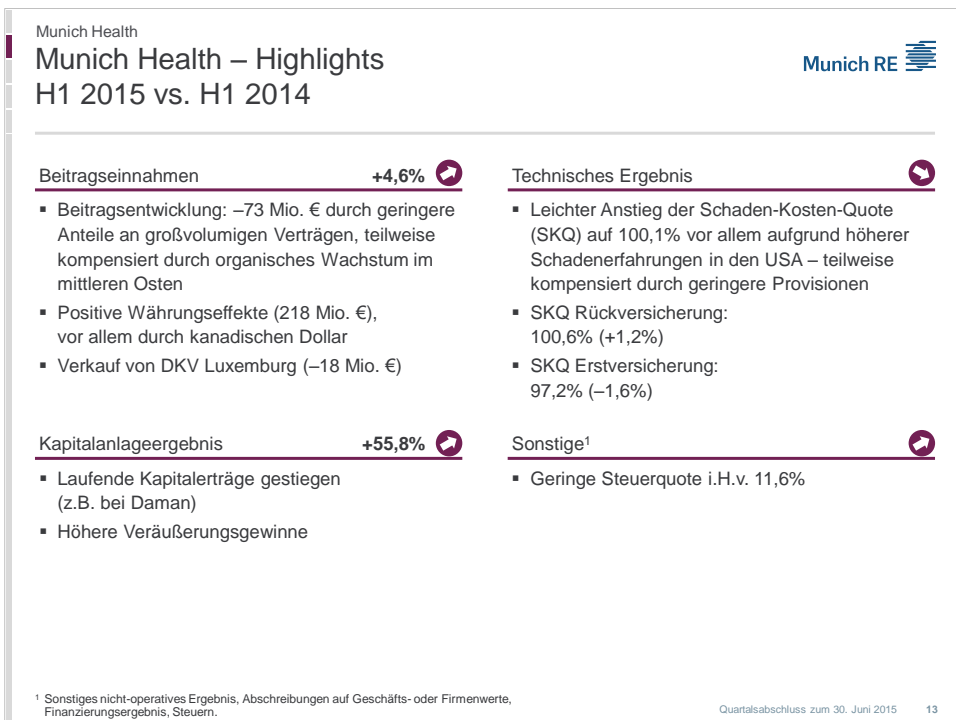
Munich Health

Munich Health – Highlights
H1 2015 vs. H1 2014

Munich RE

Beitragseinnahmen +4,6%

▪ Beitragsentwicklung: –73 Mio. € durch geringere Anteile an großvolumigen Verträgen, teilweise kompensiert durch organisches Wachstum im mittleren Osten
▪ Positive Währungseffekte (218 Mio. €), vor allem durch kanadischen Dollar
▪ Verkauf von DKV Luxemburg (–18 Mio. €)

Technisches Ergebnis

▪ Leichter Anstieg der Schaden-Kosten-Quote (SKQ) auf 100,1% vor allem aufgrund höherer Schadenerfahrungen in den USA – teilweise kompensiert durch geringere Provisionen
▪ SKQ Rückversicherung: 100,6% (+1,2%)
▪ SKQ Erstversicherung: 97,2% (–1,6%)

Kapitalanlageergebnis +55,8%

▪ Laufende Kapitalerträge gestiegen (z.B. bei Daman)
▪ Höhere Veräußerungsgewinne

Sonstige$^1$

▪ Geringe Steuerquote i.H.v. 11,6%

$^1$ Sonstiges nicht-operatives Ergebnis, Abschreibungen auf Geschäfts- oder Firmenwerte, Finanzierungsergebnis, Steuern.

Quartalsabschluss zum 30. Juni 2015 13